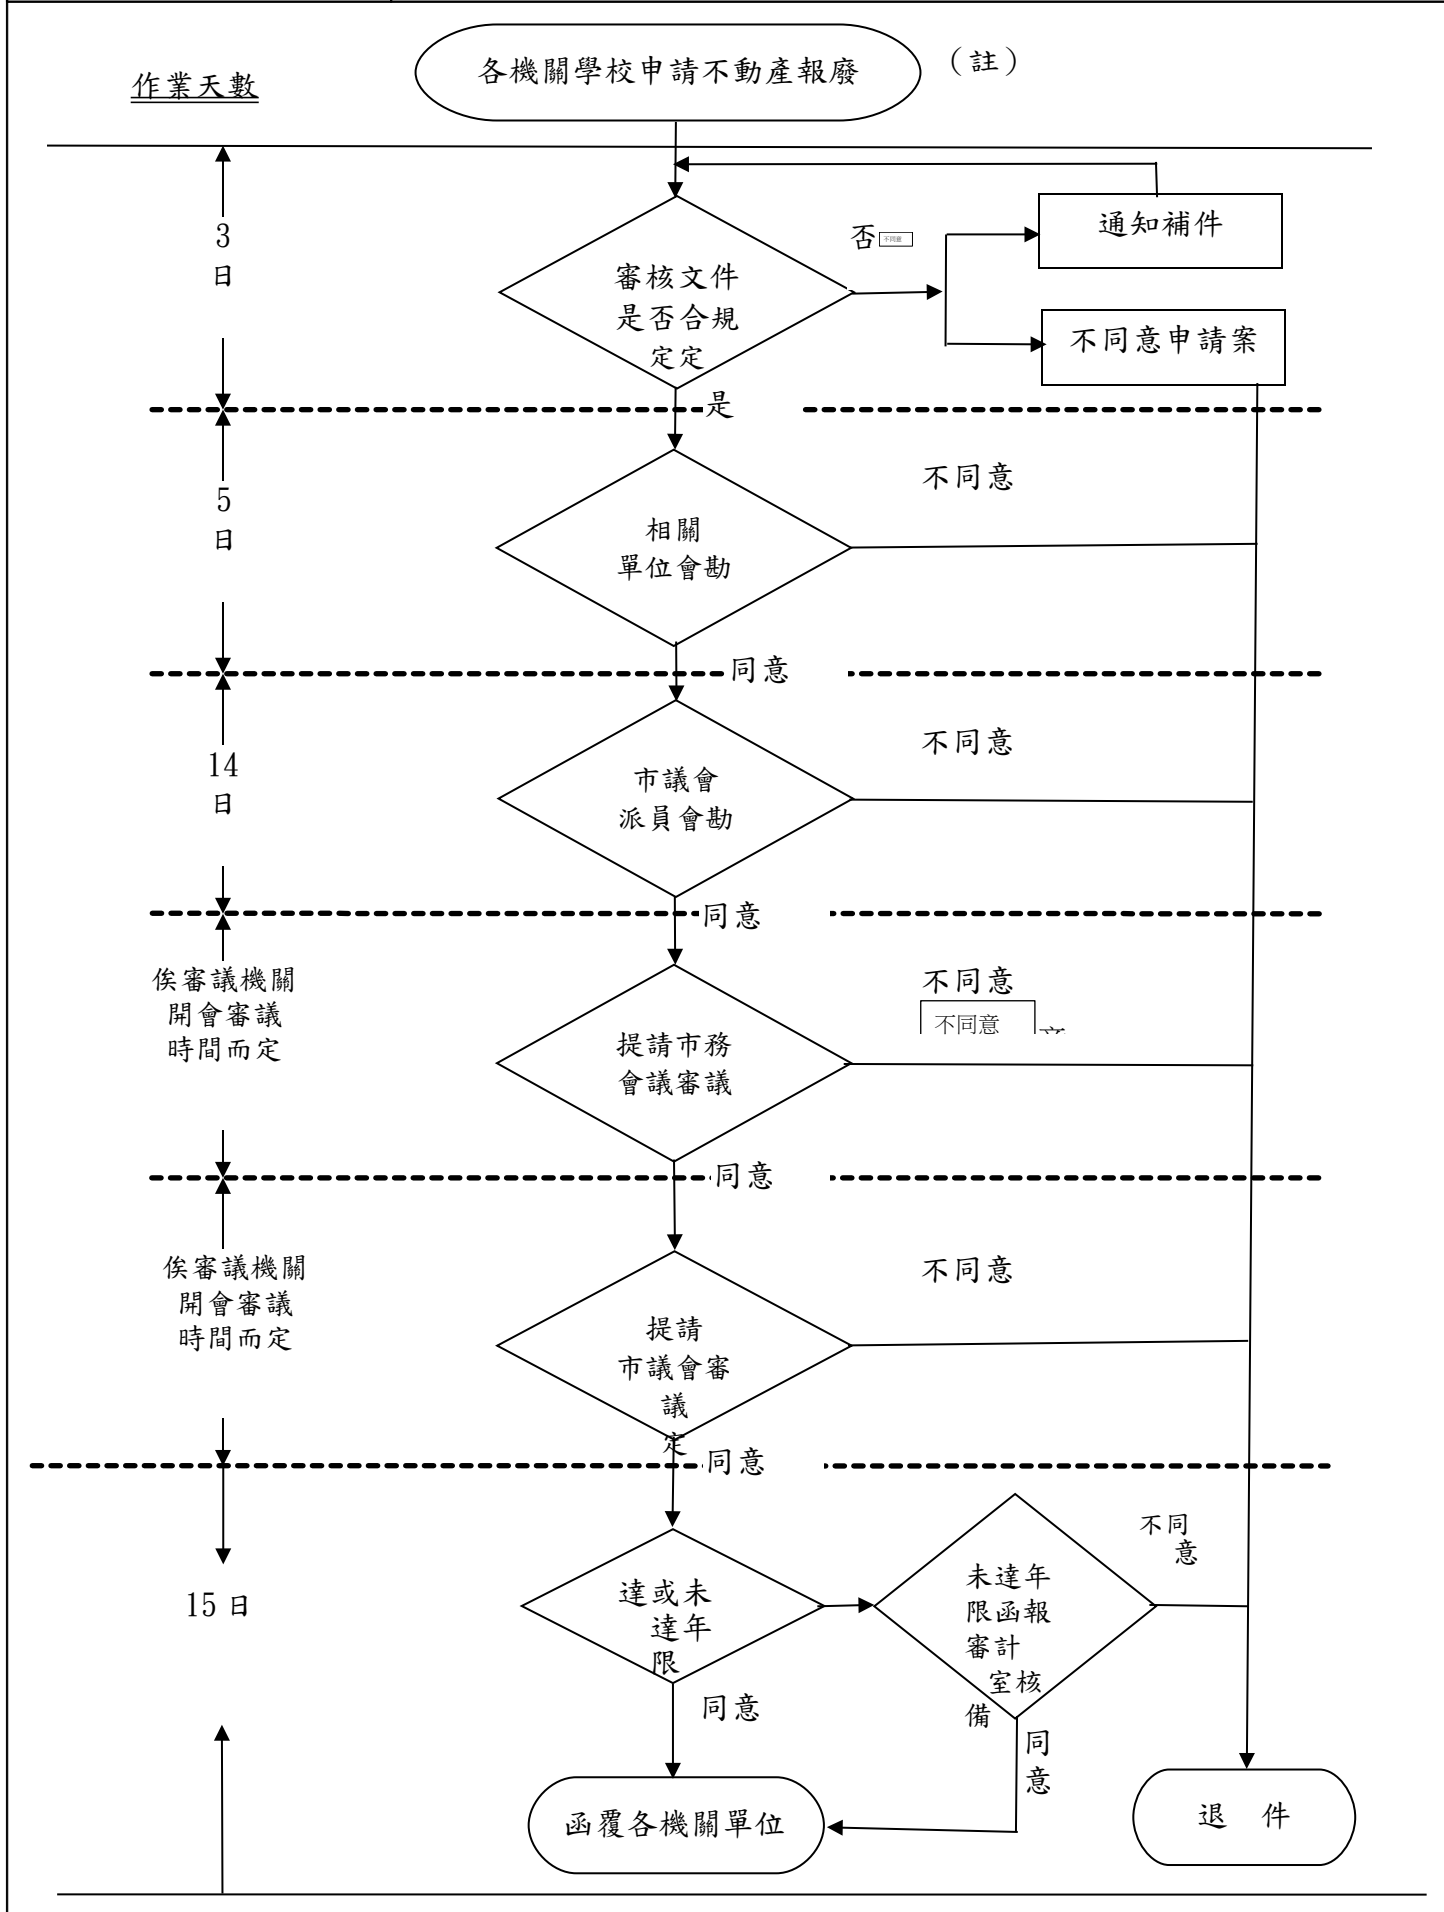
作業天數

各機關學校申請不動產報廢

（註）

3
日

審核文件
是否合規
定定

否

通知補件

不同意申請案

是

5
日

相關
單位會勘

不同意

同意

14
日

市議會
派員會勘

不同意

同意

俟審議機關
開會審議
時間而定

提請市務
會議審議

不同意

不同意

同意

俟審議機關
開會審議
時間而定

提請
市議會審
議
定

不同意

同意

15 日

達或未
達年
限

未達年
限函報
審計
室核
備

不同
意

同意

同
意

函覆各機關單位

退　件